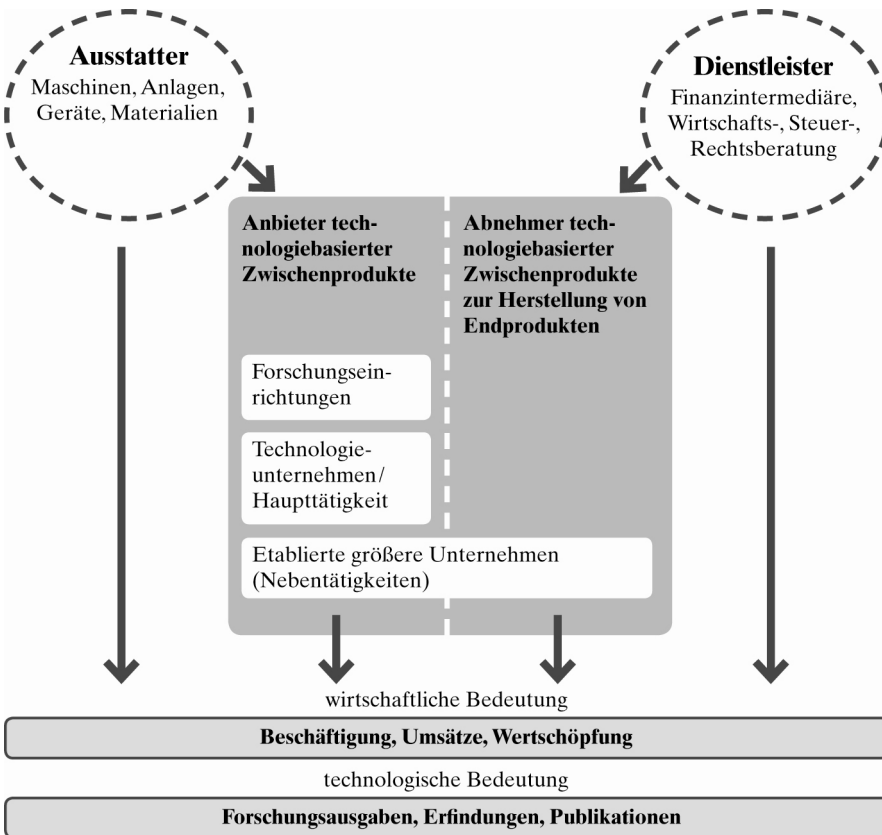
Ausstatter
Maschinen, Anlagen, Geräte, Materialien

Dienstleister
Finanzintermediäre, Wirtschafts-, Steuer-, Rechtsberatung

Anbieter technologiebasierter Zwischenprodukte

Abnehmer technologiebasierter Zwischenprodukte zur Herstellung von Endprodukten

Forschungseinrichtungen

Technologieunternehmen/ Haupttätigkeit

Etablierte größere Unternehmen (Nebentätigkeiten)

wirtschaftliche Bedeutung

Beschäftigung, Umsätze, Wertschöpfung

technologische Bedeutung

Forschungsausgaben, Erfindungen, Publikationen